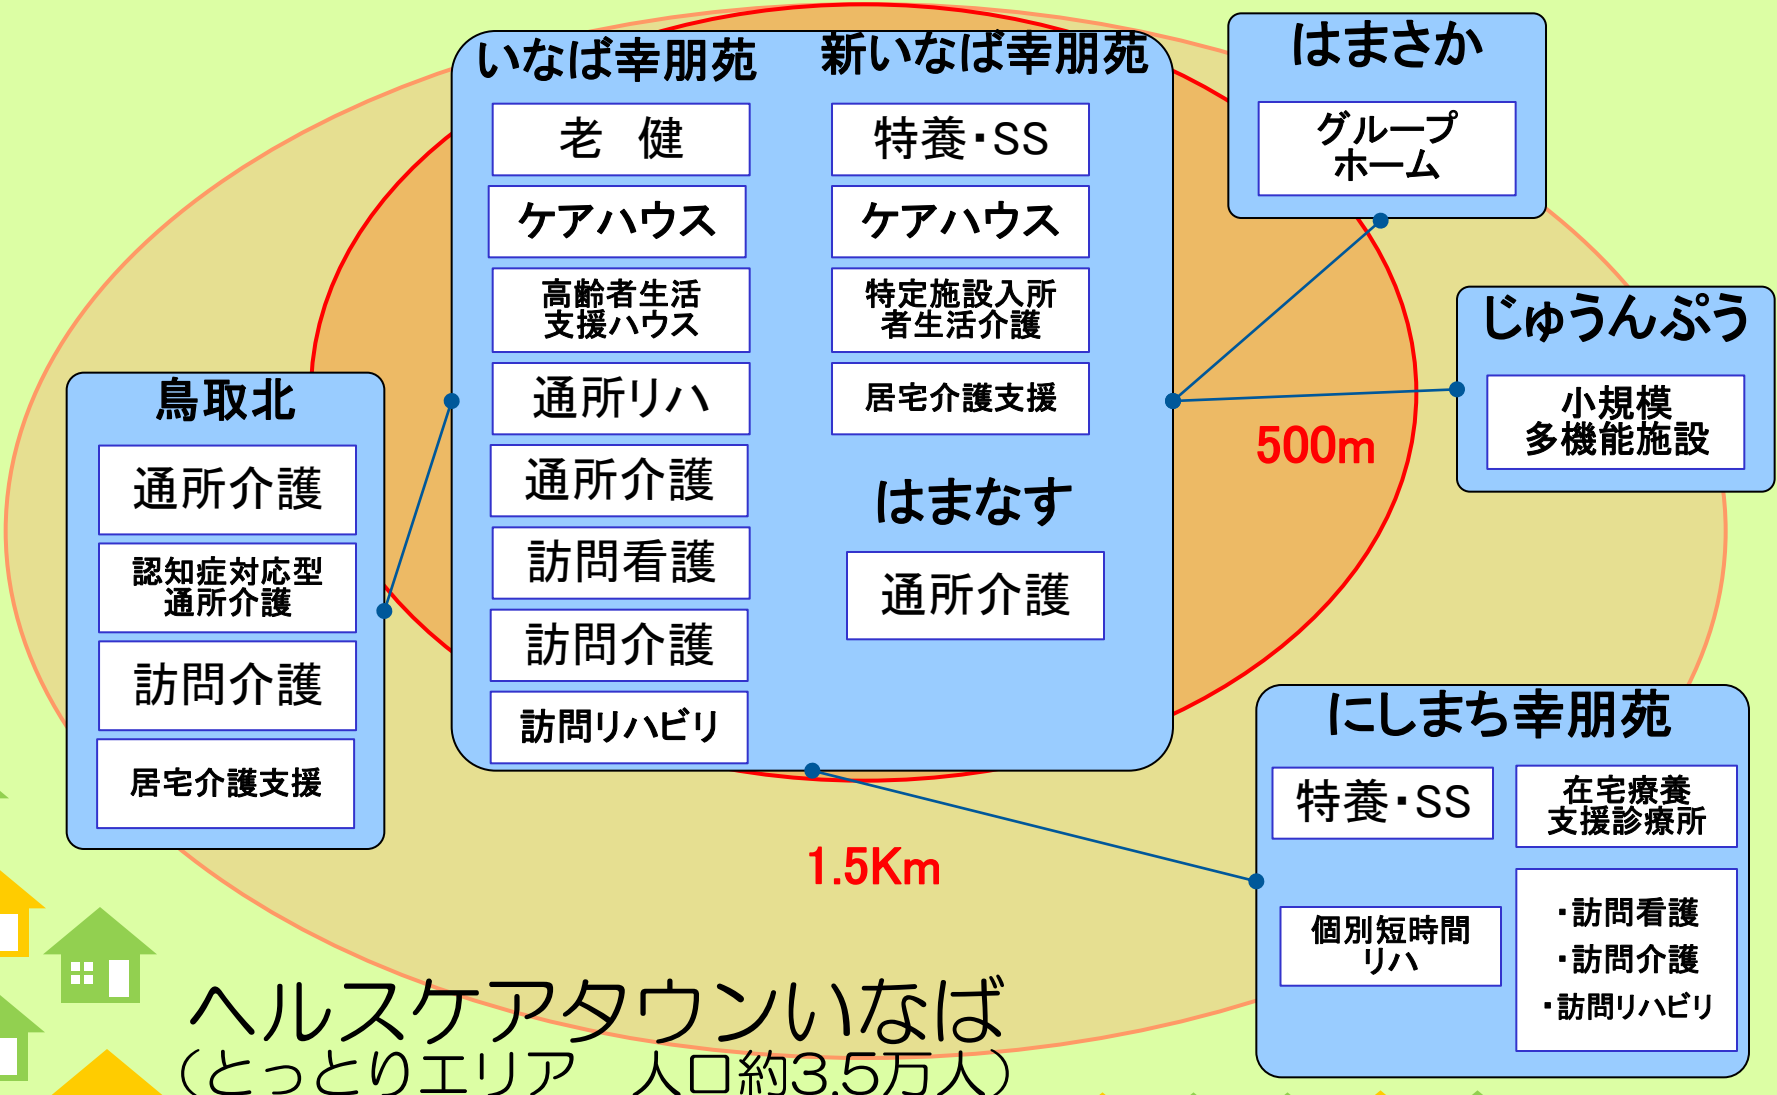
いなば幸朋苑

老　健

ケアハウス

高齢者生活支援ハウス

通所リハ

通所介護

訪問看護

訪問介護

訪問リハビリ

新いなば幸朋苑

特養・SS

ケアハウス

特定施設入所者生活介護

居宅介護支援

はまなす

通所介護

はまさか

グループホーム

じゅうんぷう

小規模多機能施設

500m

鳥取北

通所介護

認知症対応型通所介護

訪問介護

居宅介護支援

1.5Km

にしまち幸朋苑

特養・SS

在宅療養支援診療所

個別短時間リハ

・訪問看護
・訪問介護
・訪問リハビリ

ヘルスケアタウンいなば
（とっとりエリア　人口約3.5万人）